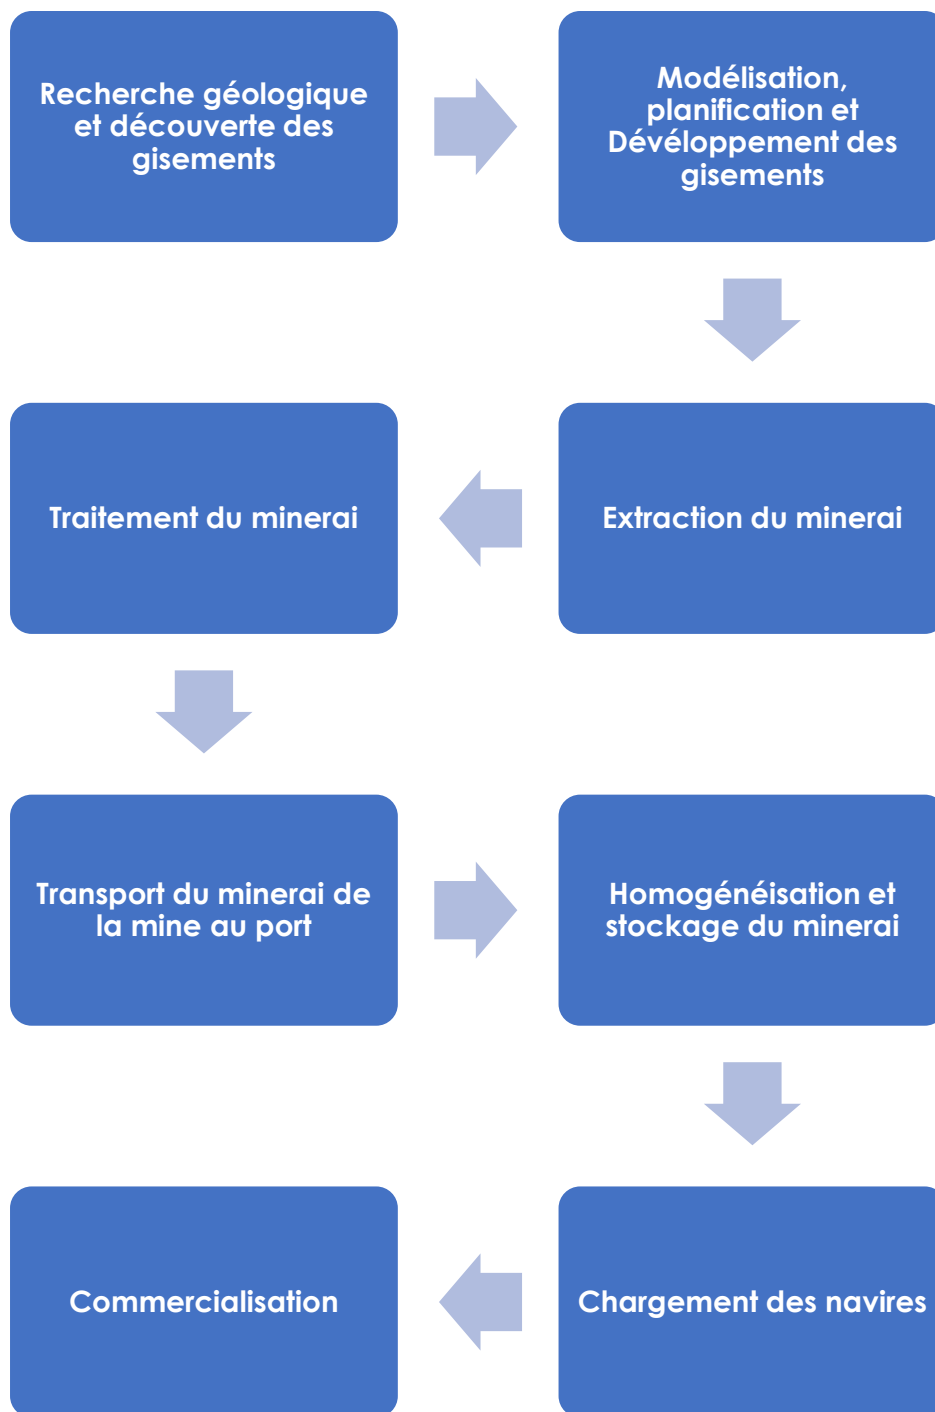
Recherche géologique et découverte des gisements

Modélisation, planification et Dévéloppement des gisements

Extraction du minerai

Traitement du minerai

Transport du minerai de la mine au port

Homogénéisation et stockage du minerai

Chargement des navires

Commercialisation